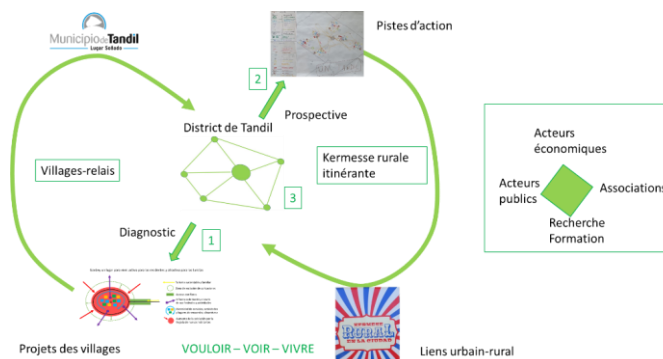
Municipio de Tandil
Lugar Soñado

Pistes d'action

2

Prospective

District de Tandil

Villages-relais

Kermesse rurale itinérante

3

Diagnostic

1

Acteurs économiques

Acteurs publics

Associations

Recherche Formation

Projets des villages

VOULOIR – VOIR – VIVRE

Liens urbain-rural